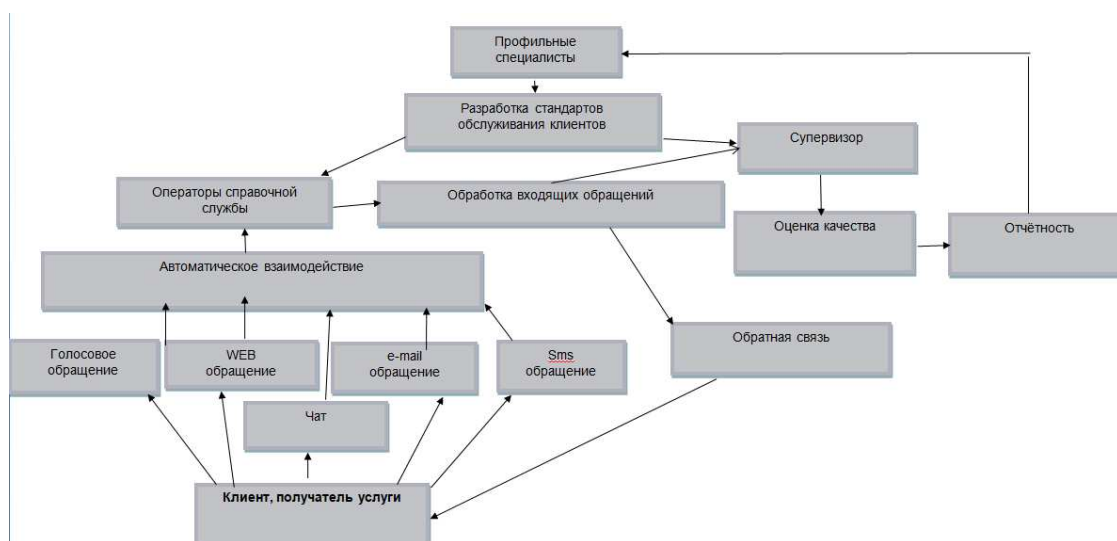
Профильные специалисты

Разработка стандартов обслуживания клиентов

Супервизор

Операторы справочной службы

Обработка входящих обращений

Оценка качества

Отчётность

Автоматическое взаимодействие

Обратная связь

Голосовое обращение

WEB обращение

e-mail обращение

Sms обращение

Чат

Клиент, получатель услуги